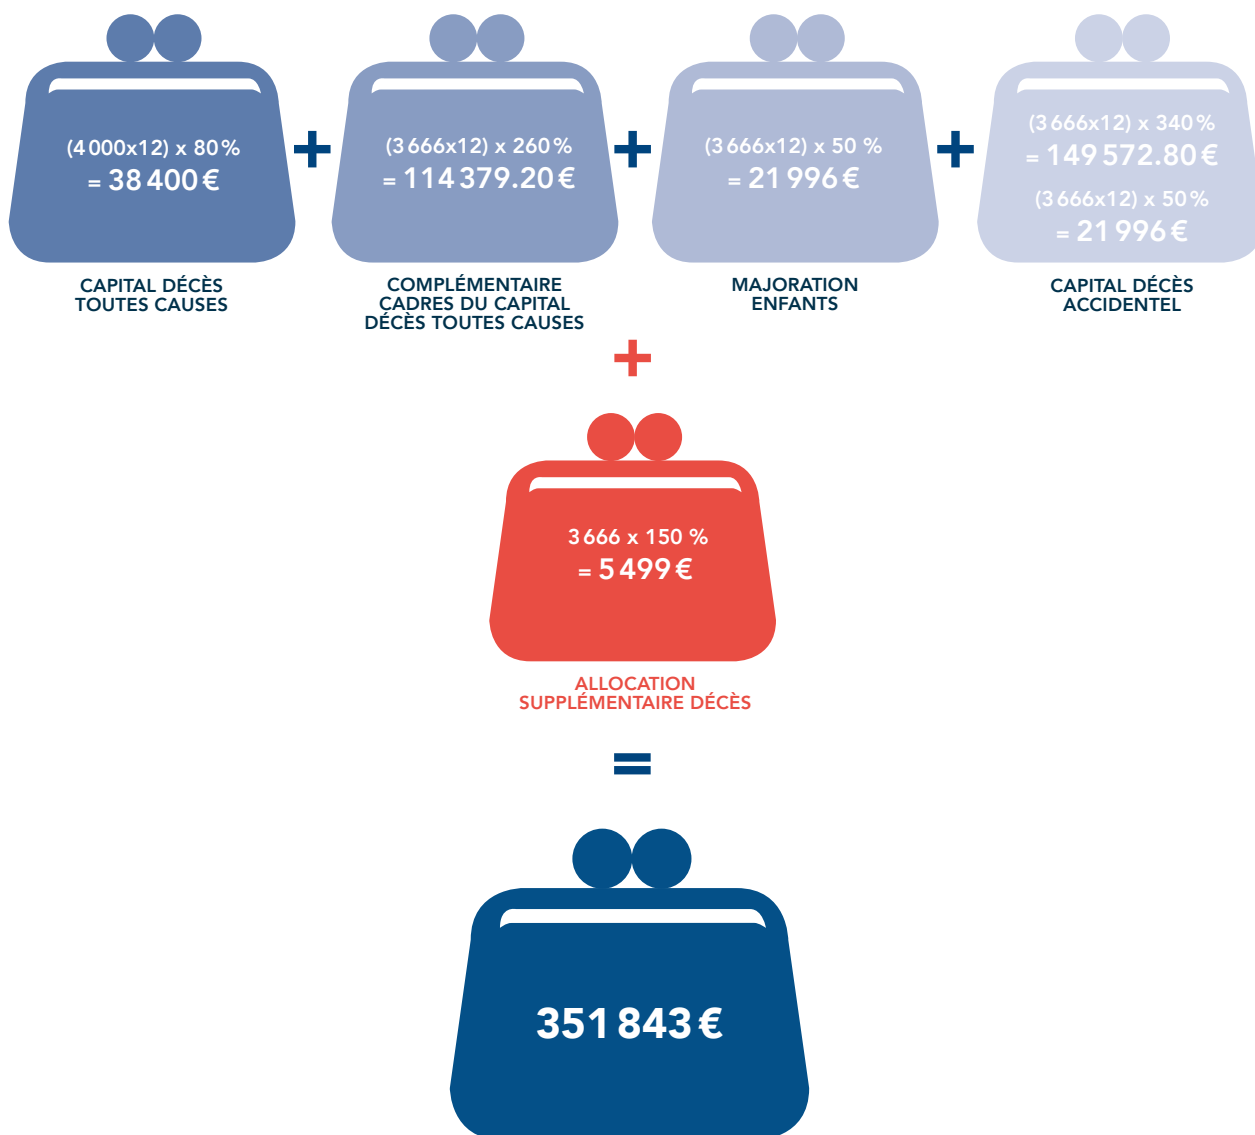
(4 000x12) x 80 %
= 38 400 €

CAPITAL DÉCÈS TOUTES CAUSES

+

(3 666x12) x 260 %
= 114 379.20 €

COMPLÉMENTAIRE CADRES DU CAPITAL DÉCÈS TOUTES CAUSES

+

(3 666x12) x 50 %
= 21 996 €

MAJORATION ENFANTS

+

(3 666x12) x 340 %
= 149 572.80 €
(3 666x12) x 50 %
= 21 996 €

CAPITAL DÉCÈS ACCIDENTEL

+

3 666 x 150 %
= 5 499 €

ALLOCATION SUPPLÉMENTAIRE DÉCÈS

=

351 843 €